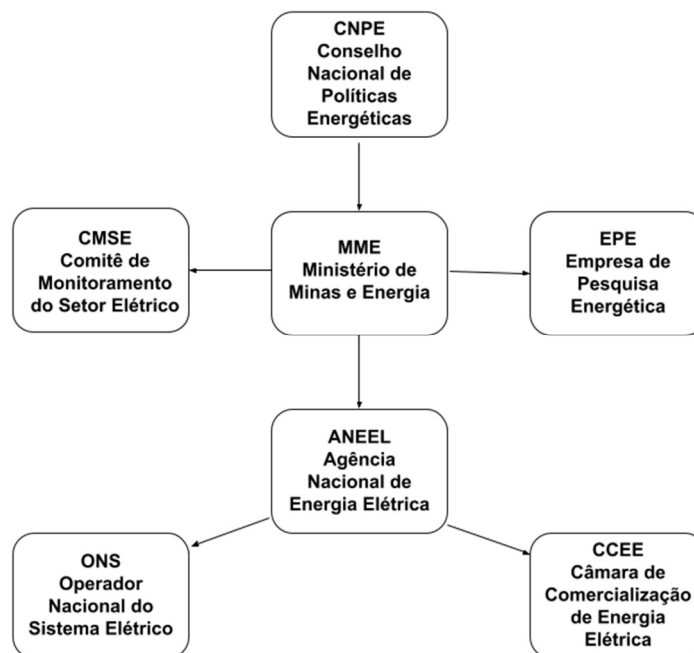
CNPE
Conselho Nacional de Políticas Energéticas

CMSE
Comitê de Monitoramento do Setor Elétrico

MME
Ministério de Minas e Energia

EPE
Empresa de Pesquisa Energética

ANEEL
Agência Nacional de Energia Elétrica

ONS
Operador Nacional do Sistema Elétrico

CCEE
Câmara de Comercialização de Energia Elétrica